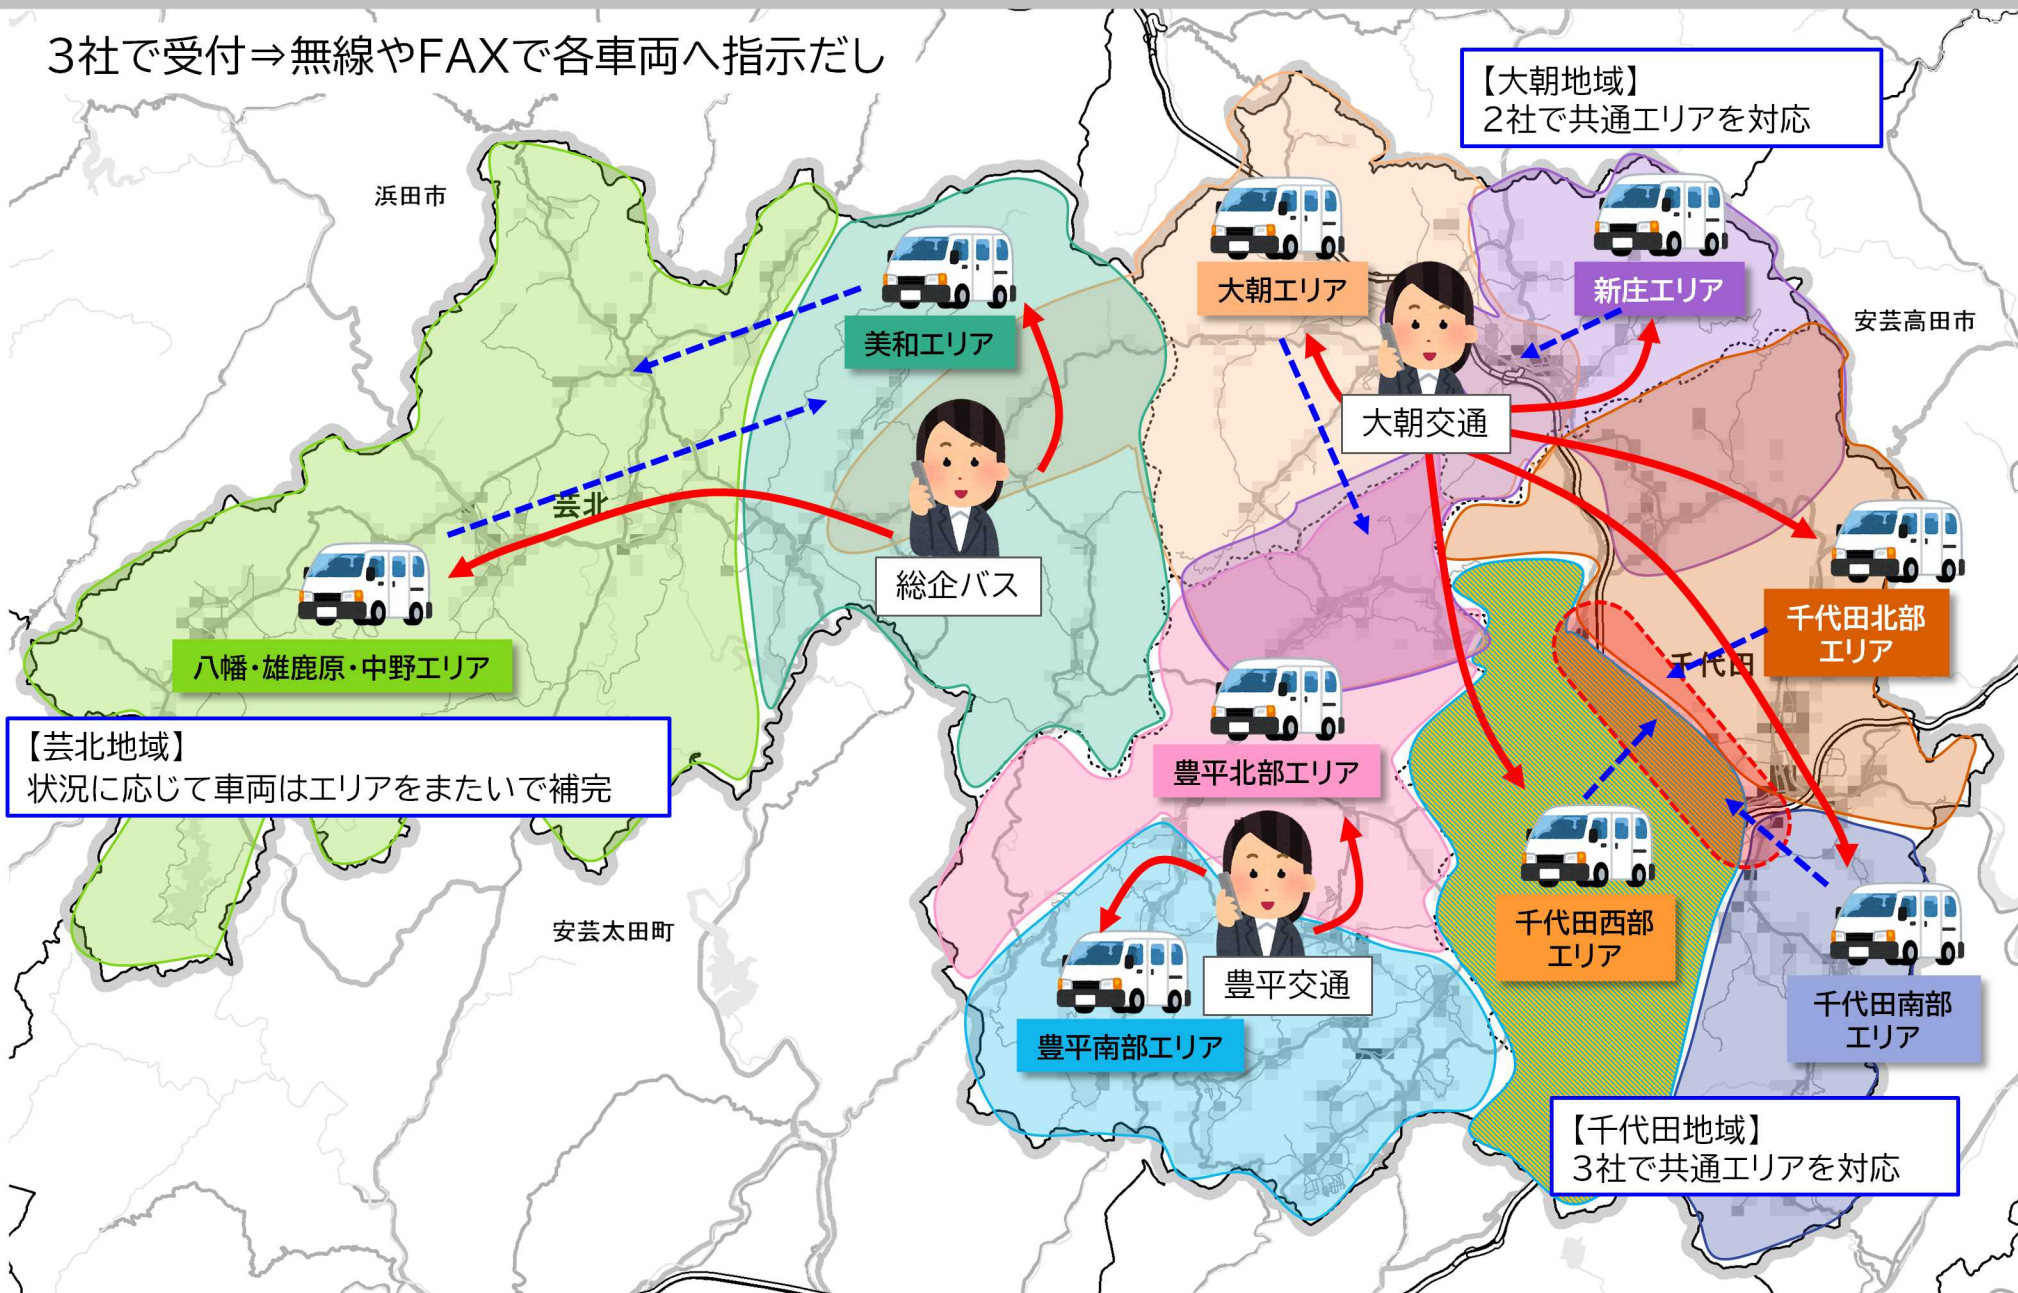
3社で受付⇒無線やFAXで各車両へ指示だし

【大朝地域】
2社で共通エリアを対応

浜田市

安芸高田市

美和エリア

大朝エリア

新庄エリア

大朝交通

芸北

総企バス

八幡・雄鹿原・中野エリア

千代田北部エリア

千代田

【芸北地域】
状況に応じて車両はエリアをまたいで補完

豊平北部エリア

安芸太田町

千代田西部エリア

豊平交通

豊平南部エリア

千代田南部エリア

【千代田地域】
3社で共通エリアを対応